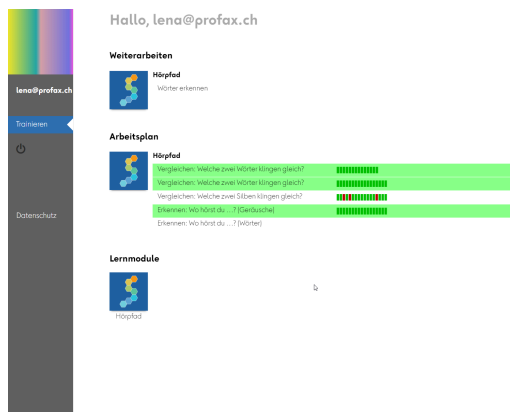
lena@profax.ch

Trainieren

Datenschutz

Hallo, lena@profax.ch

Weiterarbeiten

Hörpfad
Wörter erkennen

Arbeitsplan

Hörpfad
Vergleichen: Welche zwei Wörter klingen gleich?
Vergleichen: Welche zwei Wörter klingen gleich?
Vergleichen: Welche zwei Silben klingen gleich?
Erkennen: Wo hörst du ...? (Geräusche)
Erkennen: Wo hörst du ...? (Wörter)

Lernmodule

Hörpfad